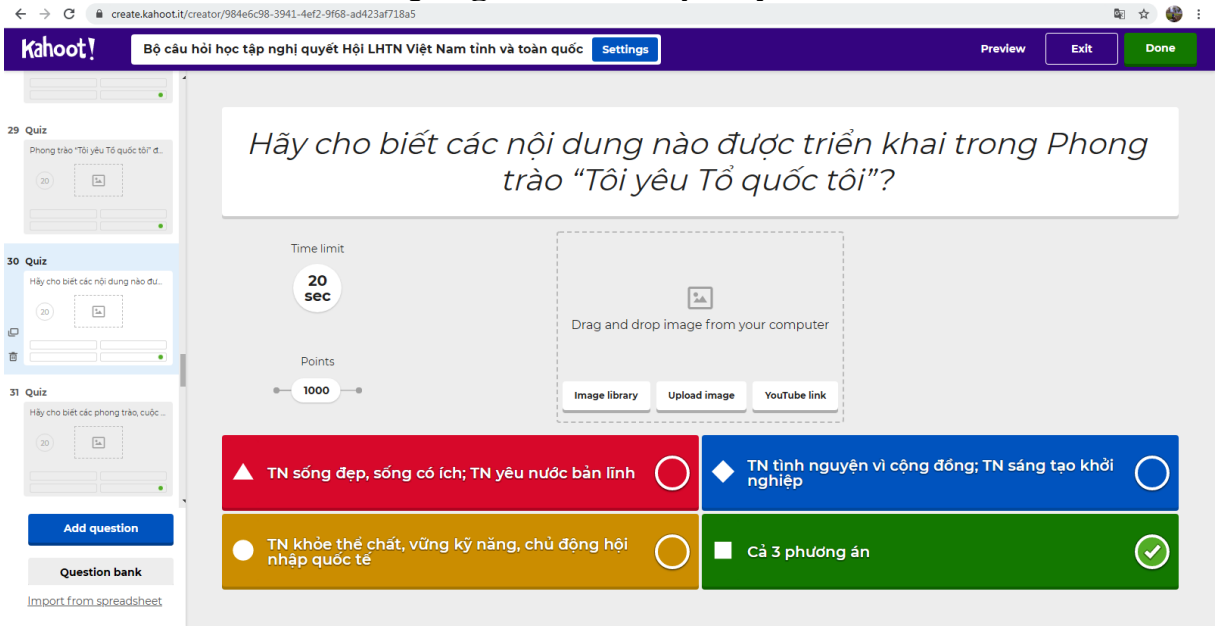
create.kahoot.it/creator/984e6c98-3941-4ef2-9f68-ad423af718a5

Kahoot!

Bộ câu hỏi học tập nghị quyết Hội LHTN Việt Nam tỉnh và toàn quốc

Settings

Preview

Exit

Done

29 Quiz

Phong trào "Tôi yêu Tổ quốc tôi" đ...

20

30 Quiz

Hãy cho biết các nội dung nào đư...

20

31 Quiz

Hãy cho biết các phong trào, cuộc ...

20

Add question

Question bank

Import from spreadsheet

Hãy cho biết các nội dung nào được triển khai trong Phong trào “Tôi yêu Tổ quốc tôi”?

Time limit

20 sec

Points

1000

Drag and drop image from your computer

Image library

Upload image

YouTube link

TN sống đẹp, sống có ích; TN yêu nước bản lĩnh

TN tình nguyện vì cộng đồng; TN sáng tạo khởi nghiệp

TN khỏe thể chất, vững kỹ năng, chủ động hội nhập quốc tế

Cả 3 phương án